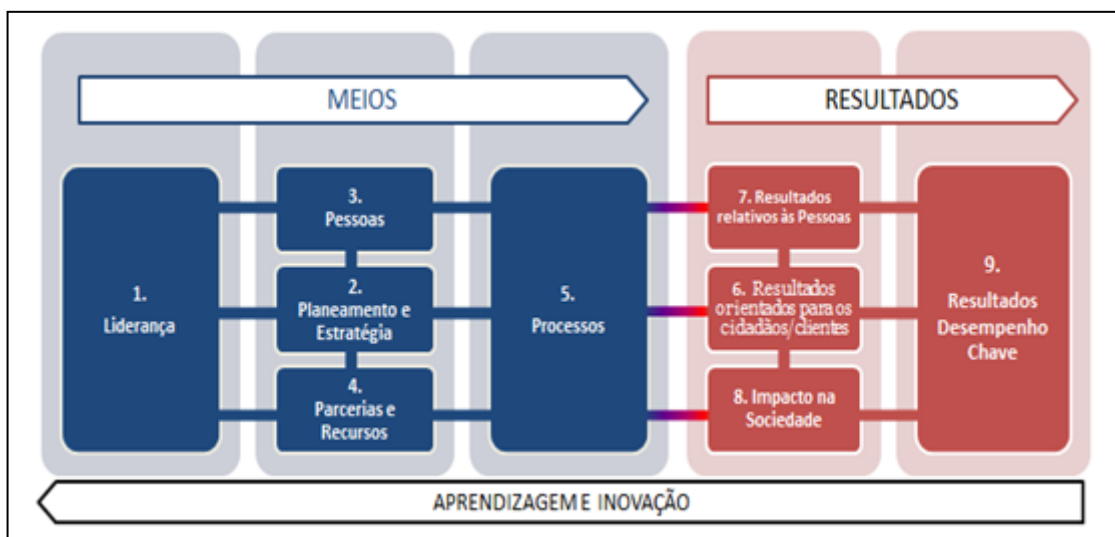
MEIOS

RESULTADOS

1.
Liderança

3.
Pessoas

2.
Planeamento e Estratégia

4.
Parcerias e Recursos

5.
Processos

7. Resultados relativos às Pessoas

6. Resultados orientados para os cidadãos/clientes

8. Impacto na Sociedade

9.
Resultados Desempenho Chave

APRENDIZAGEM E INOVAÇÃO